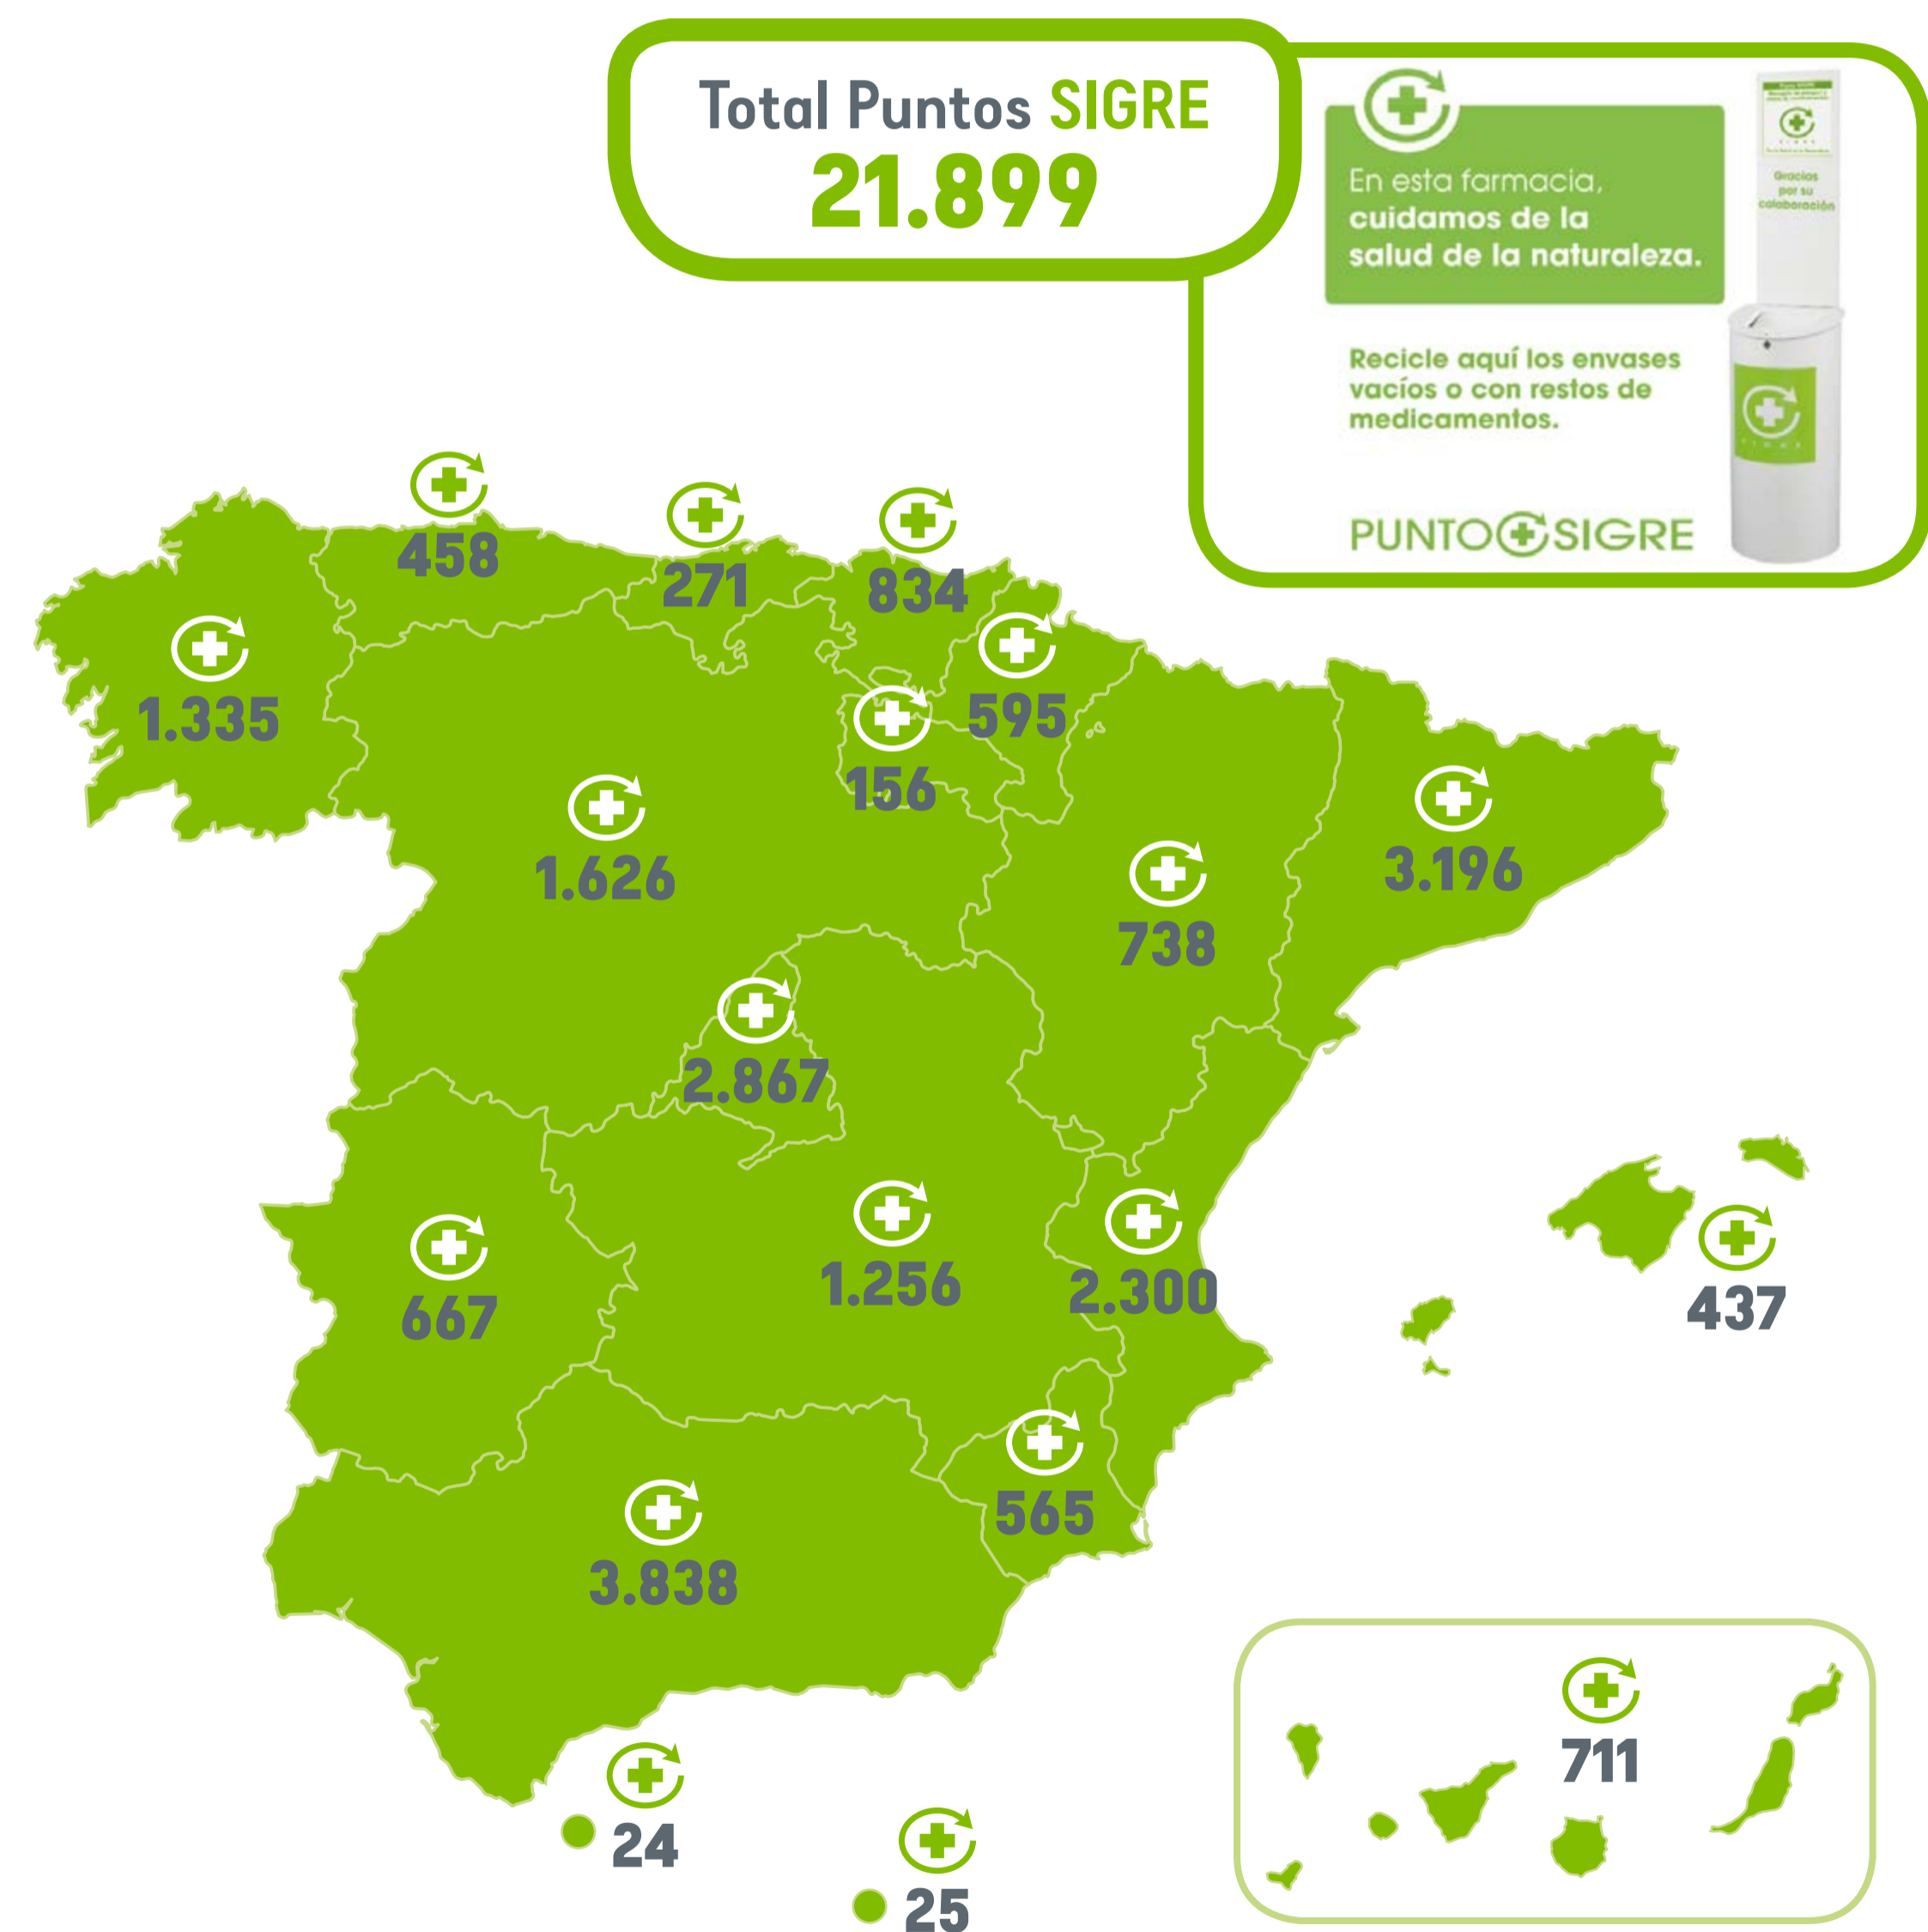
Total Puntos SIGRE
21.899

En esta farmacia, cuidamos de la salud de la naturaleza.

Recicle aquí los envases vacíos o con restos de medicamentos.

PUNTO SIGRE

Gracias por su colaboración

458

271

834

1.335

595

156

1.626

738

3.196

2.867

667

1.256

2.300

437

565

3.838

711

24

25